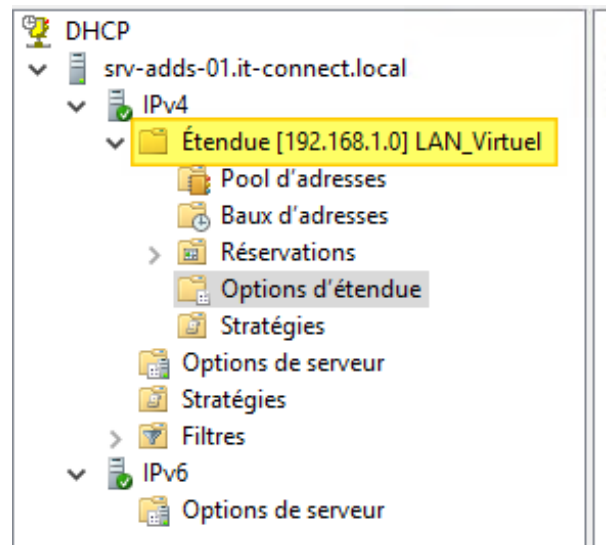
DHCP
srv-adds-01.it-connect.local
IPv4
Étendue [192.168.1.0] LAN_Virtuel
Pool d'adresses
Baux d'adresses
Réservations
Options d'étendue
Stratégies
Options de serveur
Stratégies
Filtres
IPv6
Options de serveur